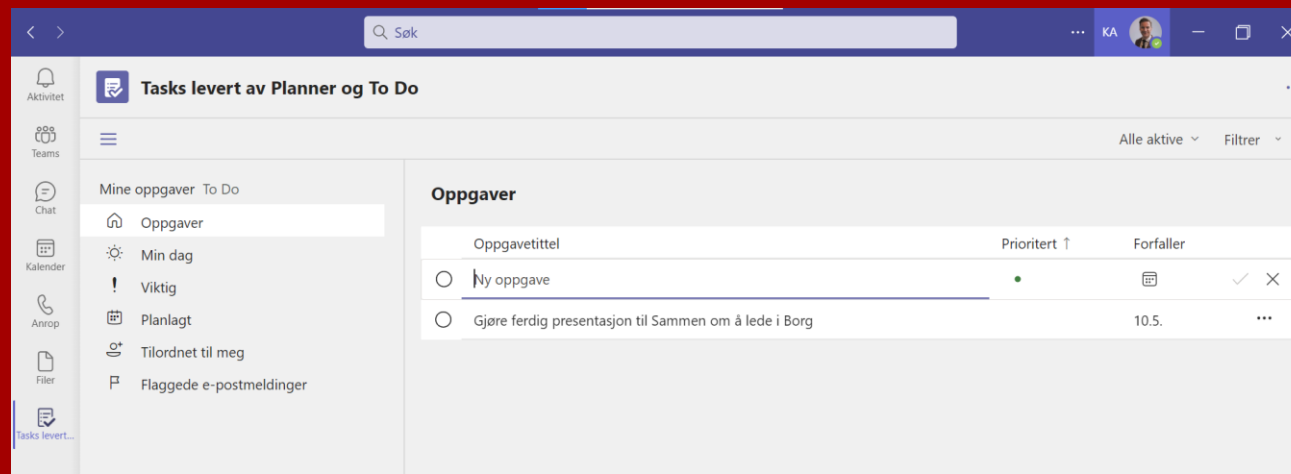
Søk

KA

Aktivitet

Teams

Chat

Kalender

Anrop

Filer

Tasks levert...

Tasks levert av Planner og To Do

Alle aktive

Filtrer

Mine oppgaver To Do

Oppgaver

Min dag

Viktig

Planlagt

Tilordnet til meg

Flaggede e-postmeldinger

Oppgaver

| | Oppgavetittel | Prioritert ↑ | Forfaller | |
|---|---|---|---|---|
| ○ | Ny oppgave | | | |
| ○ | Gjøre ferdig presentasjon til Sammen om å lede i Borg | | 10.5. | ... |